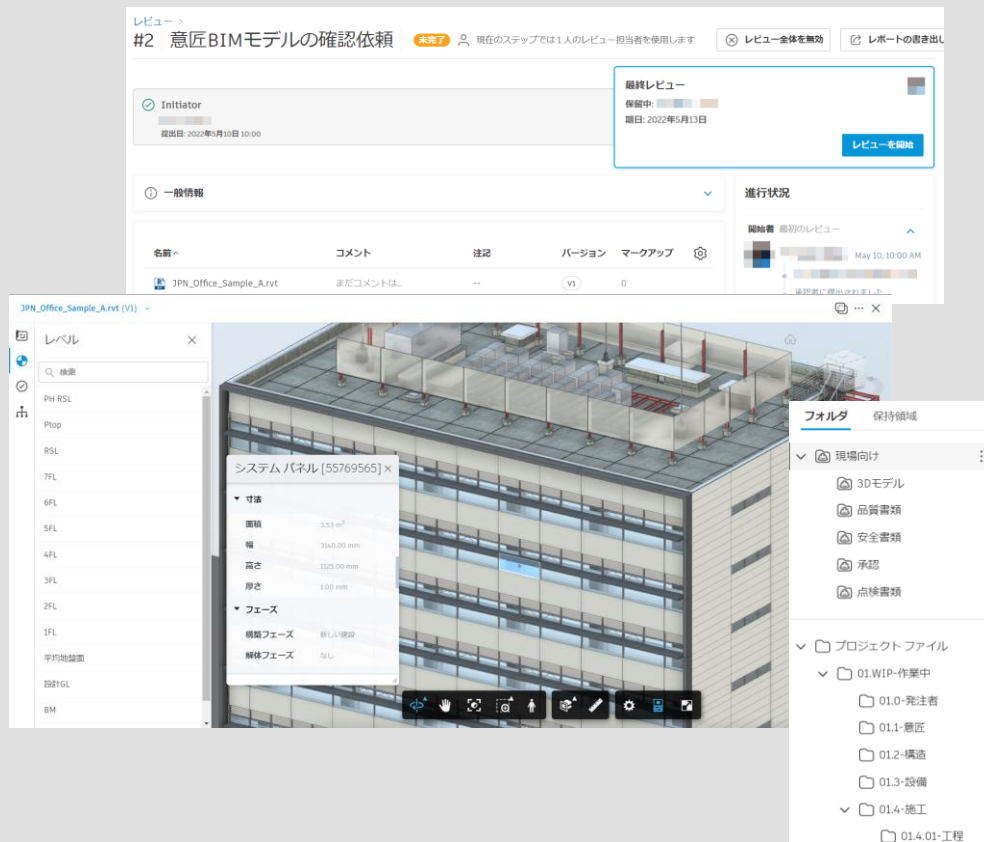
レビュー >
#2 意匠BIMモデルの確認依頼 未完了 現在のステップでは 1 人のレビュー担当者を使用します
レビュー全体を無効
レポートの書き出し

Initiator
提出日: 2022年5月10日 10:00

最終レビュー
保留中:
期日: 2022年5月13日
レビューを開始

一般情報

進行状況
開始者 最初のレビュー
May 10, 10:00 AM

| 名前 | コメント | 注記 | バージョン | マークアップ |
|---|---|---|---|---|
| JPN_Office_Sample_A.rvt | まだコメントは... | -- | V1 | 0 |

JPN_Office_Sample_A.rvt (V1)

レベル
検索
PH RSL
Ptop
RSL
7FL
6FL
5FL
4FL
3FL
2FL
1FL
平均地盤面
設計GL
BM

システム パネル [55769565]
寸法
面積 3.53 $m^2$
幅 3140.00 mm
高さ 1125.00 mm
厚さ 1.00 mm
フェーズ
構築フェーズ 新しい建設
解体フェーズ なし

フォルダ 保持領域
現場向け
3Dモデル
品質書類
安全書類
承認
点検書類
プロジェクト ファイル
01.WIP-作業中
01.0-発注者
01.1-意匠
01.2-構造
01.3-設備
01.4-施工
01.4.01-工程